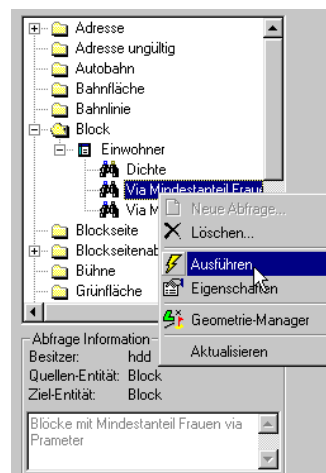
Adresse
Adresse ungültig
Autobahn
Bahnfläche
Bahnlinie
Block
Einwohner
Dichte
Via Mindestanteil Fraue
Via M
Blockseite
Blockseitenab
Bühne
Grünfläche

Neue Abfrage...
Löschen...
Ausführen
Eigenschaften
Geometrie-Manager
Aktualisieren

Abfrage Information
Besitzer: hdd
Quellen-Entität: Block
Ziel-Entität: Block
Blöcke mit Mindestanteil Frauen via Prameter